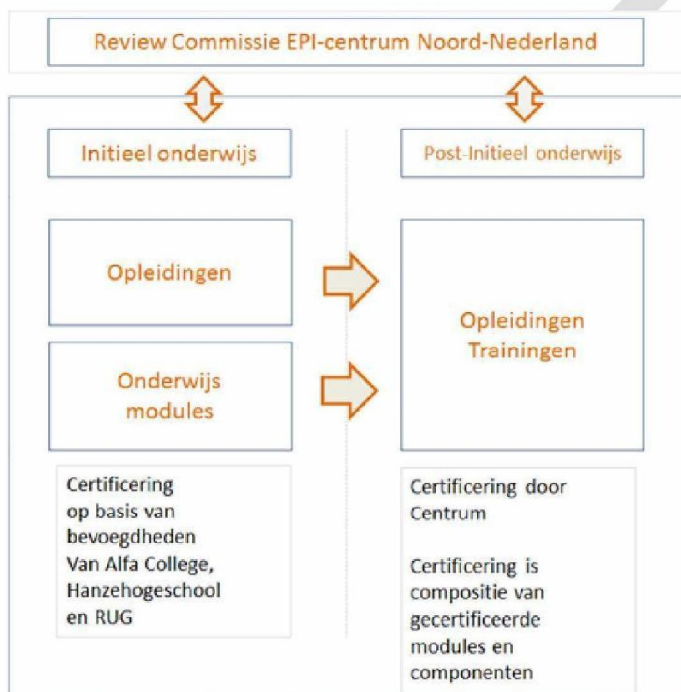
Review Commissie EPI-centrum Noord-Nederland

Initieel onderwijs

Opleidingen

Onderwijs modules

Certificering op basis van bevoegdheden Van Alfa College, Hanzehogeschool en RUG

Post-Initieel onderwijs

Opleidingen Trainingen

Certificering door Centrum

Certificering is compositie van gecertificeerde modules en componenten